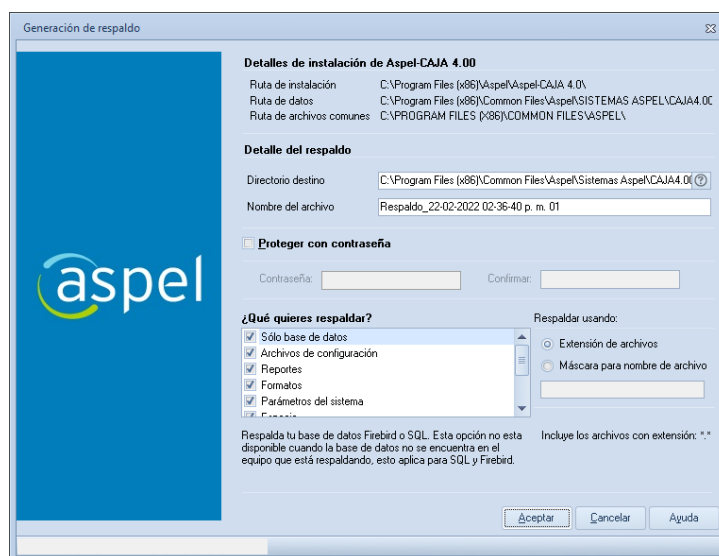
Generación de respaldo

aspel

Detalles de instalación de Aspel-CAJA 4.00

Ruta de instalación C:\Program Files (x86)\Aspel\Aspel-CAJA 4.0\
Ruta de datos C:\Program Files (x86)\Common Files\Aspel\SISTEMAS ASPEL\CAJA4.00
Ruta de archivos comunes C:\PROGRAM FILES (X86)\COMMON FILES\ASPEL\

Detalle del respaldo

Directorio destino C:\Program Files (x86)\Common Files\Aspel\Sistemas Aspel\CAJA4.0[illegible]
Nombre del archivo Respaldo_22-02-2022 02-36-40 p. m. 01

Proteger con contraseña

Contraseña:
Confirmar:

¿Qué quieres respaldar?
Sólo base de datos
Archivos de configuración
Reportes
Formatos
Parámetros del sistema
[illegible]

Respaldar usando:
Extensión de archivos
Máscara para nombre de archivo

Respalda tu base de datos Firebird o SQL. Esta opción no esta disponible cuando la base de datos no se encuentra en el equipo que está respaldando, esto aplica para SQL y Firebird.

Incluye los archivos con extensión: *.*

Aceptar Cancelar Ayuda